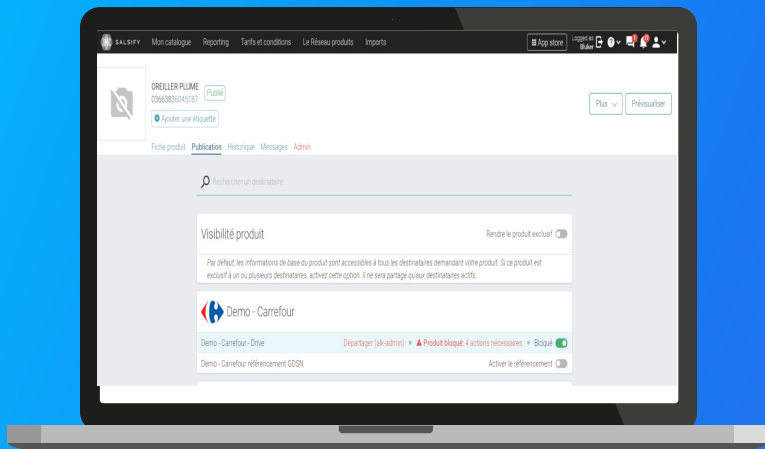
SALSIFY Mon catalogue Reporting Tarifs et conditions Le Réseau produits Imports

App store Logged as Biuker

OREILLER PLUME
03663836045187 Publié
Ajouter une étiquette

Plus Prévisualiser

Fiche produit Publication Historique Messages Admin

Rechercher un destinataire

Visibilité produit

Rendre le produit exclusif

Par défaut, les informations de base du produit sont accessibles à tous les destinataires demandant votre produit. Si ce produit est exclusif à un ou plusieurs destinataires, activez cette option. Il ne sera partagé qu'aux destinataires actifs.

Demo - Carrefour

Demo - Carrefour - Drive

Départager (alk-admin) • Produit bloqué: 4 actions nécessaires • Bloqué

Demo - Carrefour référencement GDSN

Activer le référencement